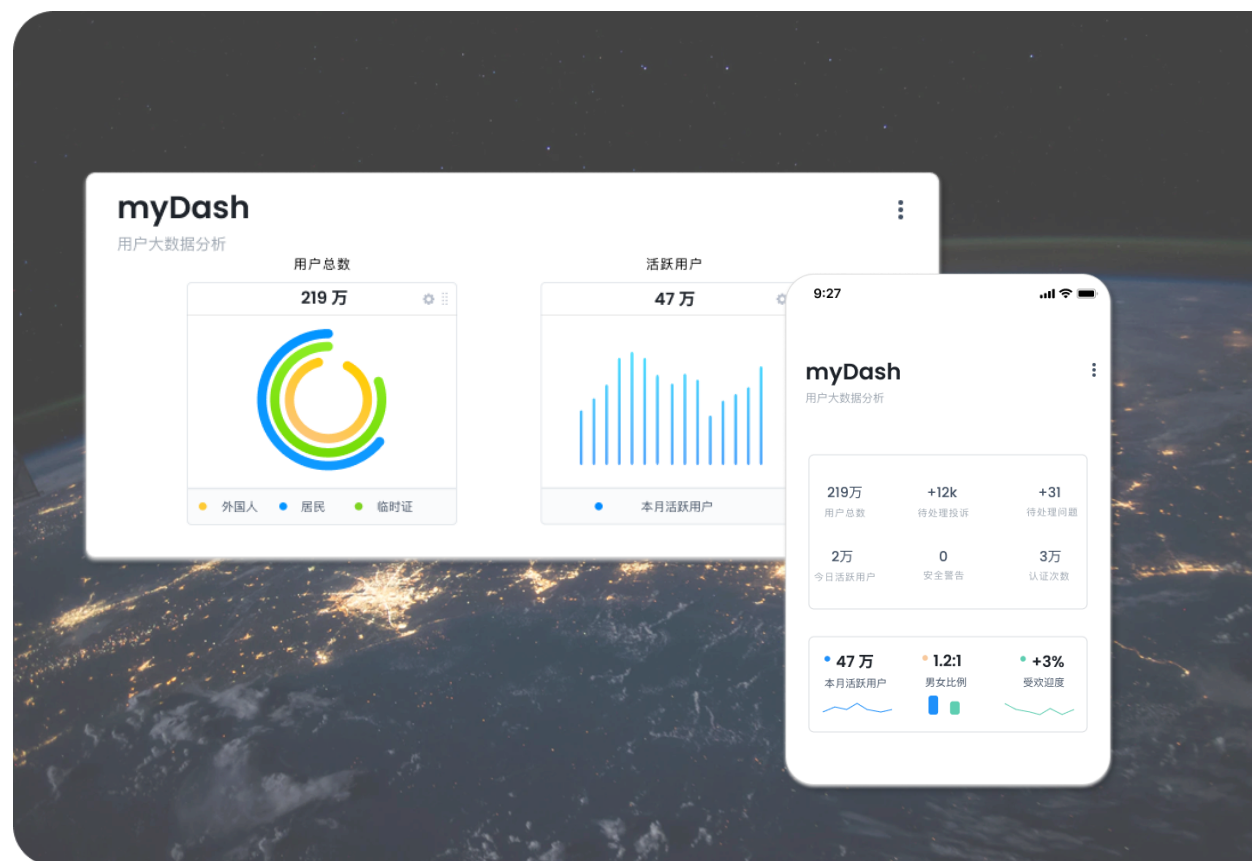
myDash
用户大数据分析

用户总数
219 万
外国人 居民 临时证

活跃用户
47 万
本月活跃用户

9:27

myDash
用户大数据分析

219万
用户总数
+12k
待处理投诉
+31
待处理问题
2万
今日活跃用户
0
安全警告
3万
认证次数

47 万
本月活跃用户
1.2:1
男女比例
+3%
受欢迎度